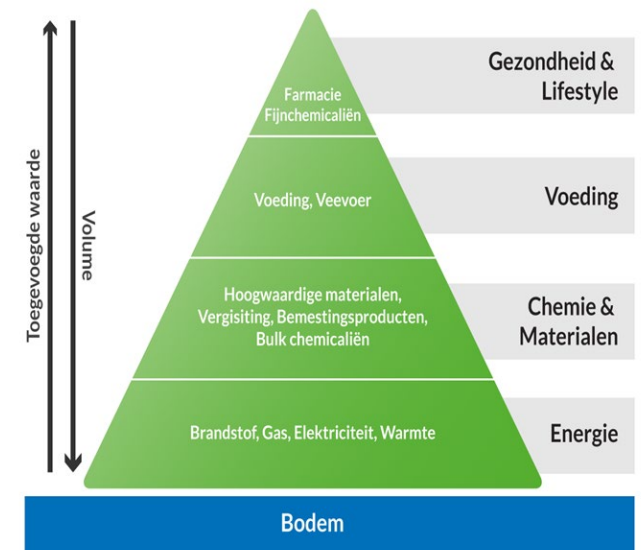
Toegevoegde waarde

Volume

Farmacie
Fijnchemicaliën

Gezondheid & Lifestyle

Voeding, Veevoer

Voeding

Hoogwaardige materialen, Vergisiting, Bemestingsproducten, Bulk chemicaliën

Chemie & Materialen

Brandstof, Gas, Elektriciteit, Warmte

Energie

Bodem